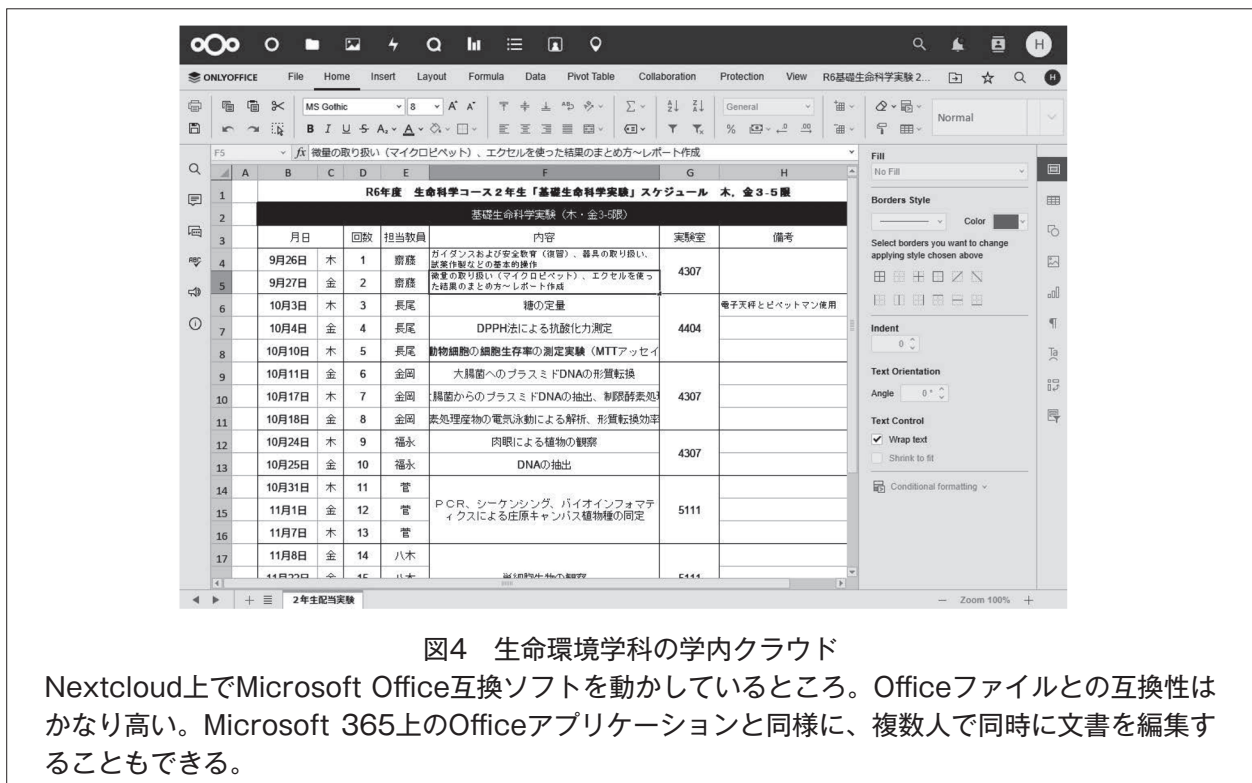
ONLYOFFICE File Home Insert Layout Formula Data Pivot Table Collaboration Protection View R6基礎生命科学実験2...

MS Gothic 8 General Normal

F5 $fx$ 微量の取り扱い（マイクロピペット）、エクセルを使った結果のまとめ方～レポート作成

| | A | B | C | D | E | F | G | H |
|---|---|---|---|---|---|---|---|---|
| 1 | | R6年度 生命科学コース２年生「基礎生命科学実験」スケジュール 木、金3-5限 | | | | | | |
| 2 | | 基礎生命科学実験（木・金3-5限） | | | | | | |
| 3 | | 月日 | | 回数 | 担当教員 | 内容 | 実験室 | 備考 |
| 4 | | 9月26日 | 木 | 1 | 齋藤 | ガイダンスおよび安全教育（復習）、器具の取り扱い、試薬作製などの基本的操作 | 4307 | |
| 5 | | 9月27日 | 金 | 2 | 齋藤 | 微量の取り扱い（マイクロピペット）、エクセルを使った結果のまとめ方～レポート作成 | | |
| 6 | | 10月3日 | 木 | 3 | 長尾 | 糖の定量 | 4404 | 電子天秤とピペットマン使用 |
| 7 | | 10月4日 | 金 | 4 | 長尾 | DPPH法による抗酸化力測定 | | |
| 8 | | 10月10日 | 木 | 5 | 長尾 | 動物細胞の細胞生存率の測定実験（MTTアッセイ | | |
| 9 | | 10月11日 | 金 | 6 | 金岡 | 大腸菌へのプラスミドDNAの形質転換 | 4307 | |
| 10 | | 10月17日 | 木 | 7 | 金岡 | 大腸菌からのプラスミドDNAの抽出、制限酵素処理 | | |
| 11 | | 10月18日 | 金 | 8 | 金岡 | 素処理産物の電気泳動による解析、形質転換効率 | | |
| 12 | | 10月24日 | 木 | 9 | 福永 | 肉眼による植物の観察 | 4307 | |
| 13 | | 10月25日 | 金 | 10 | 福永 | DNAの抽出 | | |
| 14 | | 10月31日 | 木 | 11 | 菅 | PCR、シーケンシング、バイオインフォマティクスによる庄原キャンパス植物種の同定 | 5111 | |
| 15 | | 11月1日 | 金 | 12 | 菅 | | | |
| 16 | | 11月7日 | 木 | 13 | 菅 | | | |
| 17 | | 11月8日 | 金 | 14 | 八木 | | | |
| | | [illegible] | | 15 | 八木 | 微細胞生物の観察 | 5111 | |

2年生配当実験 — Zoom 100% +

Fill
No Fill
Borders Style
Color
Select borders you want to change applying style chosen above
Indent
0
Text Orientation
Angle 0°
Text Control
Wrap text
Shrink to fit
Conditional formatting

図4 生命環境学科の学内クラウド
Nextcloud上でMicrosoft Office互換ソフトを動かしているところ。Officeファイルとの互換性はかなり高い。Microsoft 365上のOfficeアプリケーションと同様に、複数人で同時に文書を編集することもできる。